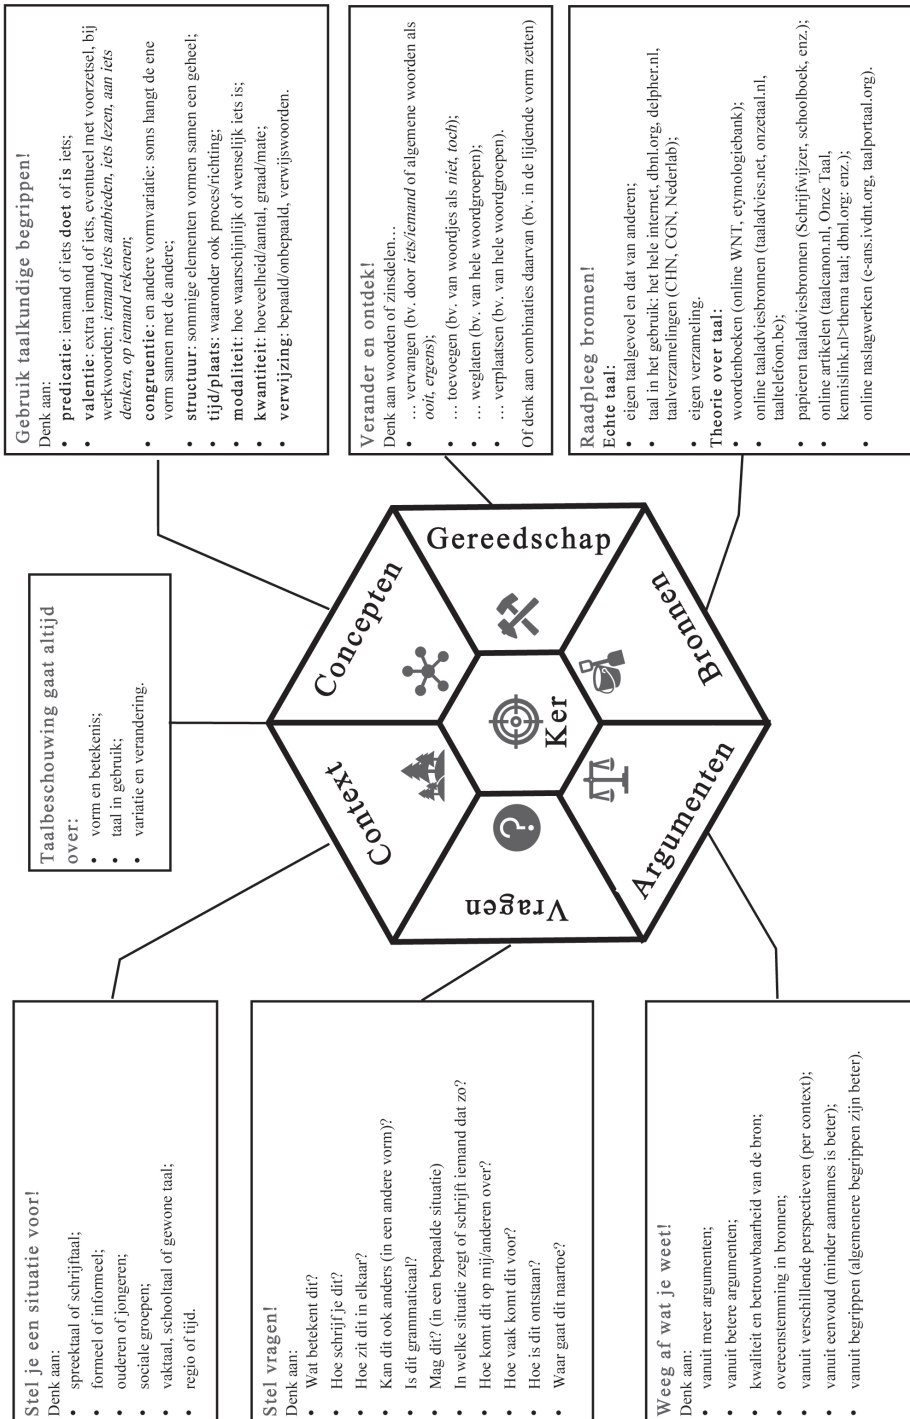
Gebruik taalkundige begrippen!
Denk aan:
• predicatie: iemand of iets doet of is iets;
• valentie: extra iemand of iets, eventueel met voorzetsel, bij werkwoorden: *iemand iets aanbieden, iets lezen, aan iets denken, op iemand rekenen*;
• congruentie: en andere vormvariatie: soms hangt de ene vorm samen met de andere;
• structuur: sommige elementen vormen samen een geheel;
• tijd/plaats: waaronder ook proces/richting;
• modaliteit: hoe waarschijnlijk of wenselijk iets is;
• kwantiteit: hoeveelheid/aantal, graad/mate;
• verwijzing: bepaald/onbepaald, verwijswoorden.

Verander en ontdek!
Denk aan woorden of zinsdelen…
• … vervangen (bv. door *iets/iemand* of algemene woorden als *ooit, ergens*);
• … toevoegen (bv. van woordjes als *niet, toch*);
• … weglaten (bv. van hele woordgroepen);
• … verplaatsen (bv. van hele woordgroepen).
Of denk aan combinaties daarvan (bv. in de lijdende vorm zetten)

Raadpleeg bronnen!
Echte taal:
• eigen taalgevoel en dat van anderen;
• taal in het gebruik: het hele internet, dbnl.org, delpher.nl, taalverzamelingen (CHN, CGN, Nederlab);
• eigen verzameling.
Theorie over taal:
• woordenboeken (online WNT, etymologiebank);
• online taaladviesbronnen (taaladvies.net, onzetaal.nl, taaltelefoon.be);
• papieren taaladviesbronnen (Schrijfwijzer, schoolboek, enz.);
• online artikelen (taalcanon.nl, Onze Taal, kennislink.nl>thema taal; dbnl.org: enz.);
• online naslagwerken (e-ans.ivdnt.org, taalportaal.org).

Taalbeschouwing gaat altijd over:
• vorm en betekenis;
• taal in gebruik;
• variatie en verandering.

Concepten
Gereedschap
Bronnen
Argumenten
Vragen
Context
Kern

Stel je een situatie voor!
Denk aan:
• spreektaal of schrijftaal;
• formeel of informeel;
• ouderen of jongeren;
• sociale groepen;
• vaktaal, schooltaal of gewone taal;
• regio of tijd.

Stel vragen!
Denk aan:
• Wat betekent dit?
• Hoe schrijf je dit?
• Hoe zit dit in elkaar?
• Kan dit ook anders (in een andere vorm)?
• Is dit grammaticaal?
• Mag dit? (in een bepaalde situatie)
• In welke situatie zegt of schrijft iemand dat zo?
• Hoe komt dit op mij/anderen over?
• Hoe vaak komt dit voor?
• Hoe is dit ontstaan?
• Waar gaat dit naartoe?

Weeg af wat je weet!
Denk aan:
• vanuit meer argumenten;
• vanuit betere argumenten;
• kwaliteit en betrouwbaarheid van de bron;
• overeenstemming in bronnen;
• vanuit verschillende perspectieven (per context);
• vanuit eenvoud (minder aannames is beter);
• vanuit begrippen (algemenere begrippen zijn beter).